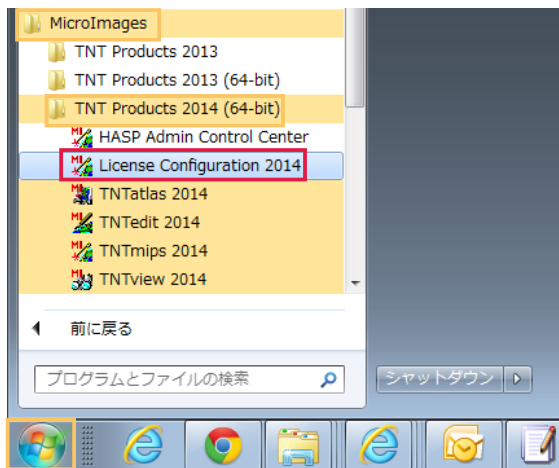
MicroImages
TNT Products 2013
TNT Products 2013 (64-bit)
TNT Products 2014 (64-bit)
HASP Admin Control Center
License Configuration 2014
TNTatlas 2014
TNTedit 2014
TNTmips 2014
TNTview 2014
前に戻る
プログラムとファイルの検索
シャットダウン